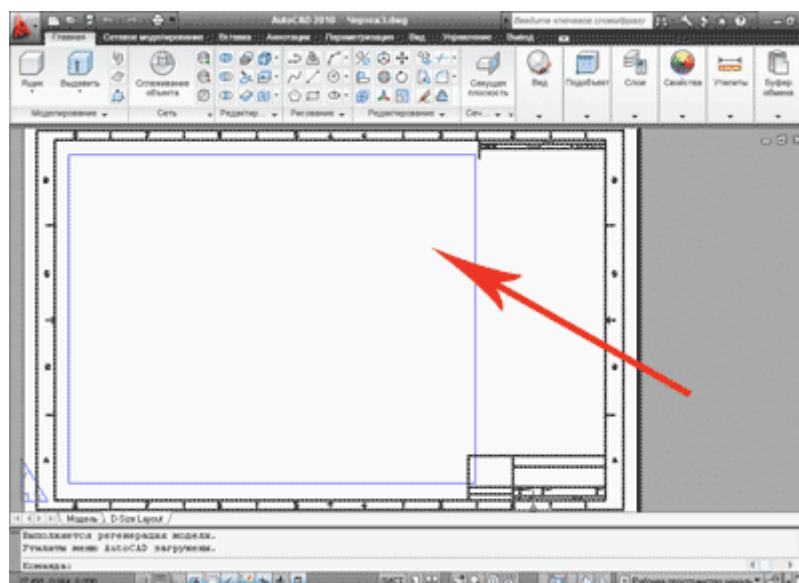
AutoCAD 2010 Чертеж3.dwg
Введите ключевое слово/фразу
Главная
Сетевое моделирование
Вставка
Аннотации
Параметризация
Вид
Управление
Вывод
Ящик
Выдавить
Сглаживание объекта
Секущая плоскость
Вид
Подобъект
Слои
Свойства
Утилиты
Буфер обмена
Моделирование
Сеть
Редактир...
Рисование
Редактирование
Сеч...
Модель
D-Size Layout
Выполняется регенерация модели.
Утилиты меню AutoCAD загружены.
Команда:
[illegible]
ЛИСТ
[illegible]